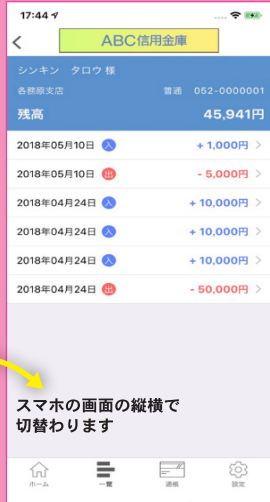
17:44

ABC信用金庫

シンキン　タロウ 様

各務原支店　普通　052-0000001

残高　45,941円

2018年05月10日 入 + 1,000円

2018年05月10日 出 - 5,000円

2018年04月24日 入 + 10,000円

2018年04月24日 入 + 10,000円

2018年04月24日 入 + 10,000円

2018年04月24日 出 - 50,000円

スマホの画面の縦横で切替わります

ホーム　一覧　通帳　設定